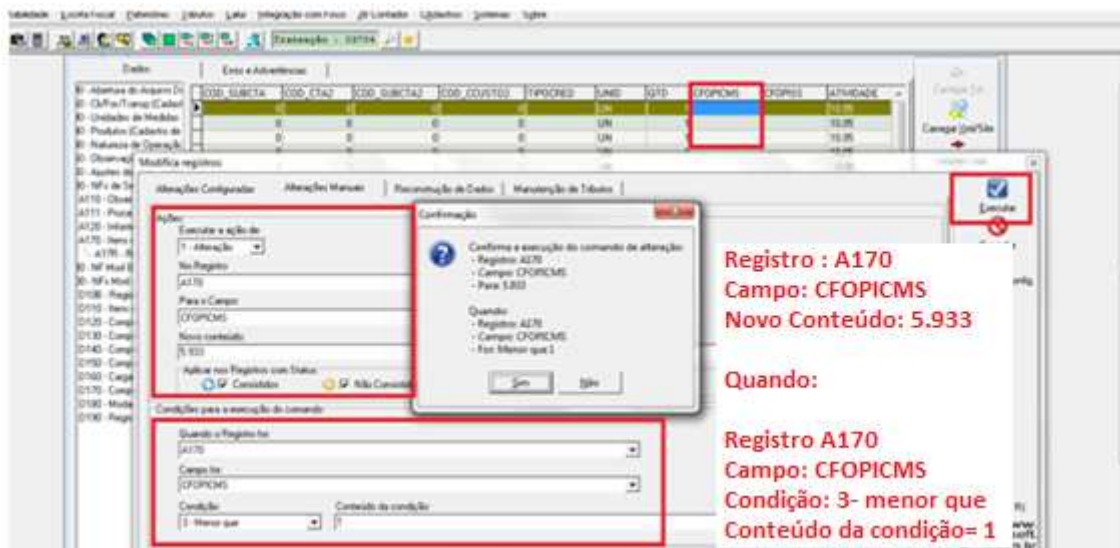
Dados | Erros e Advertências

| COD_SUBCTA | COD_CTA2 | COD_SUBCTA2 | COD_CCUSTO2 | TIPOCRED | UNID | GTD | CFOPICMS | CFOPISS | ATIVIDADE |
|---|---|---|---|---|---|---|---|---|---|
| 0 | 0 | 0 | 0 | | UN | | | | 10.05 |
| 0 | 0 | 0 | 0 | | UN | | | | 10.05 |
| 0 | 0 | 0 | 0 | | UN | | | | 10.05 |

Carregar Uni/Site

Modifica registros

Alterações Configuradas | Alterações Manuais | Reconstrução de Dados | Manutenção de Tributos

Ações
Executar a ação de
1 - Alteração
No Registro
A170
Para o Campo
CFOPICMS
Novo conteúdo
5.933
Aplicar nos Registros com Status
Consistidos | Não Consistidos

Condições para a execução do comando
Quando o Registro for
A170
Campo for
CFOPICMS
Condição
3 - Menor que
Conteúdo da condição
1

Confirmação
Confirma a execução do comando de alteração:
- Registro: A170
- Campo: CFOPICMS
- Para: 5.933
Quando:
- Registro: A170
- Campo: CFOPICMS
- For: Menor que 1
Sim | Não

Executar

Registro : A170
Campo: CFOPICMS
Novo Conteúdo: 5.933

Quando:

Registro A170
Campo: CFOPICMS
Condição: 3- menor que
Conteúdo da condição= 1